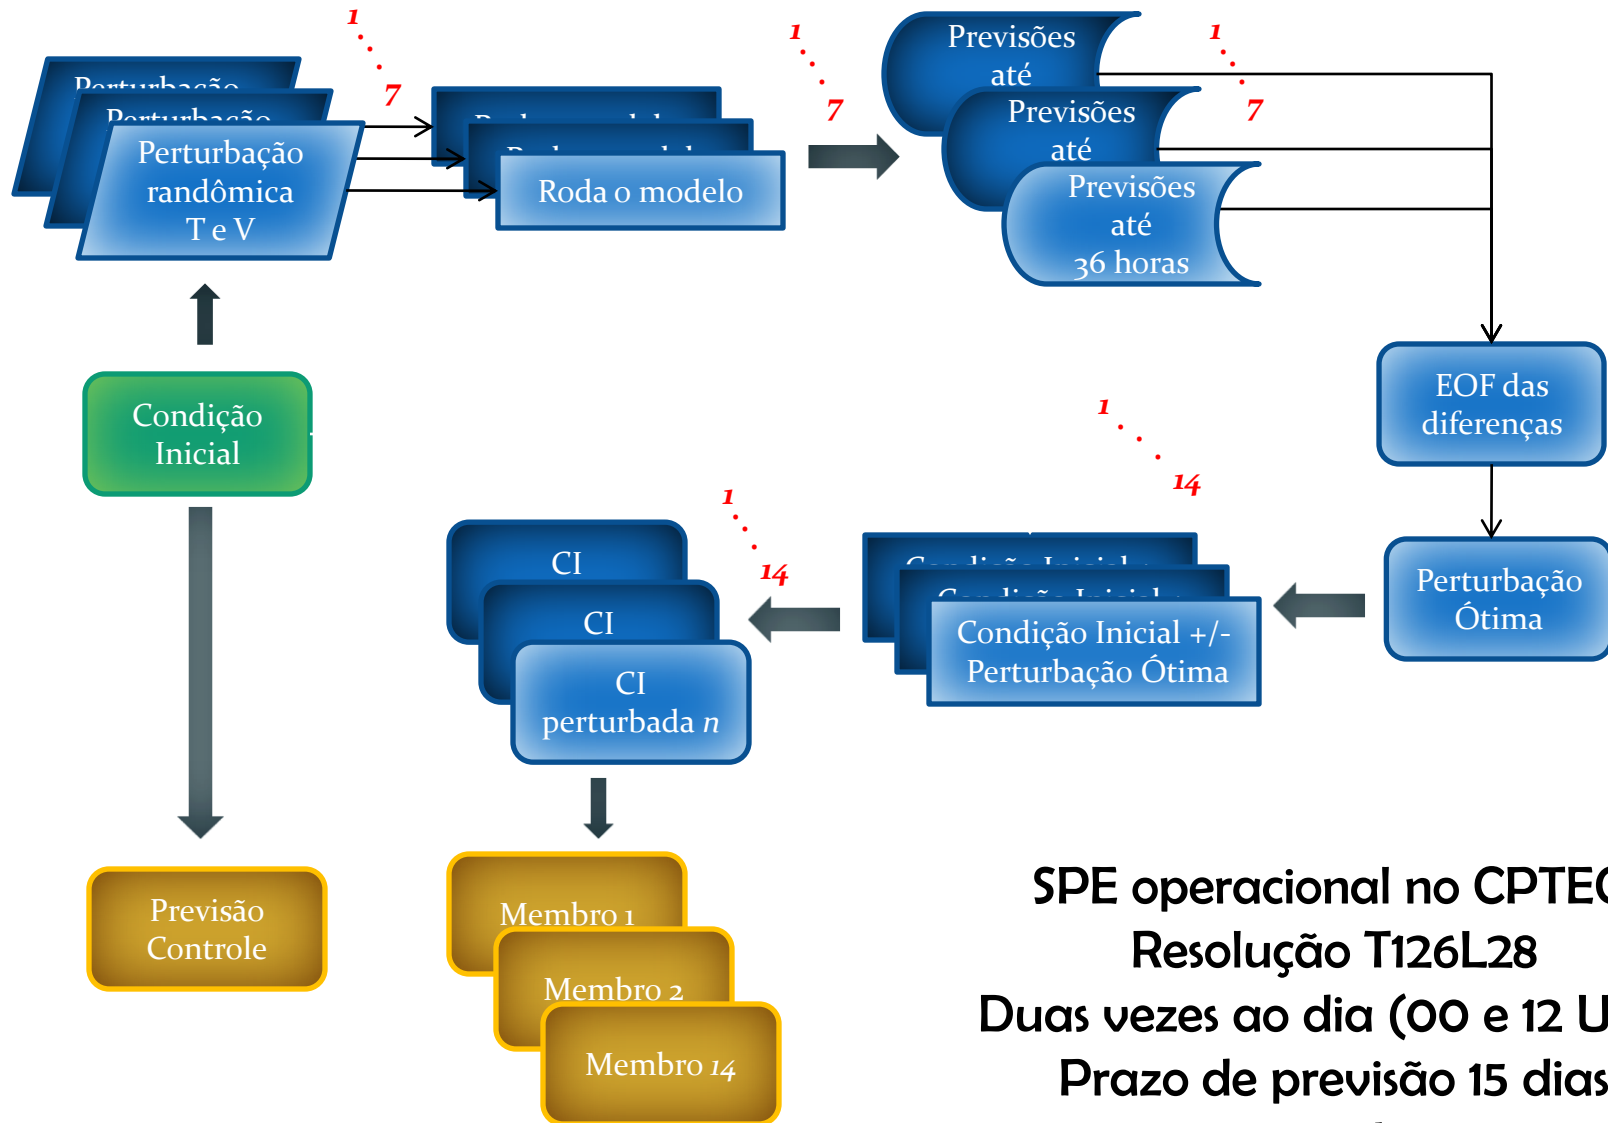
1
7
Perturbação randômica T e V

1
7
Roda o modelo

Previsões até
Previsões até
1
7
Previsões até 36 horas

Condição Inicial

EOF das diferenças

1
14

Perturbação Ótima

1
14
CI
CI
CI perturbada $n$

Condição Inicial +/- Perturbação Ótima

Previsão Controle

Membro 1
Membro 2
Membro 14

SPE operacional no CPTE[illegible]
Resolução T126L28
Duas vezes ao dia (00 e 12 U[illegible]
Prazo de previsão 15 dias